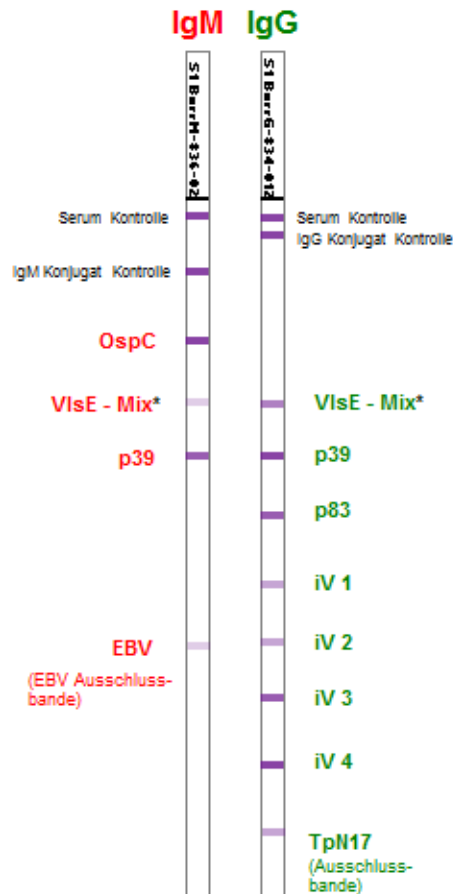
IgM IgG

S1BurrM-\$36-\$02

S1BurrG-\$34-\$12

Serum Kontrolle

Serum Kontrolle

IgG Konjugat Kontrolle

IgM Konjugat Kontrolle

OspC

VlsE - Mix*

VlsE - Mix*

p39

p39

p83

iV 1

EBV

iV 2

(EBV Ausschlussbande)

iV 3

iV 4

TpN17

(Ausschlussbande)